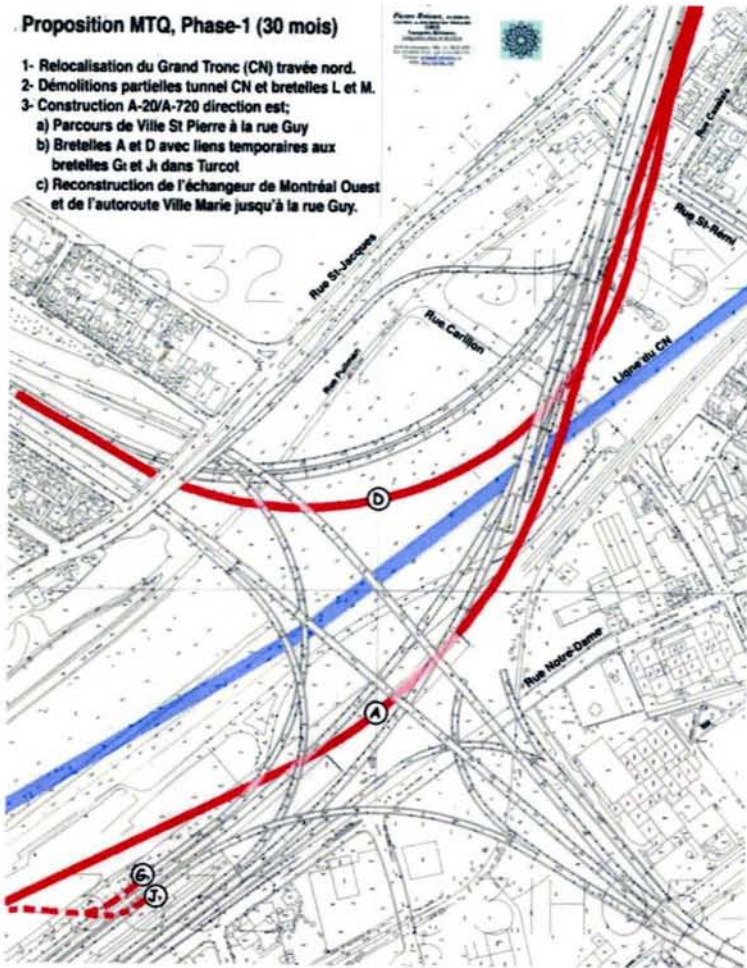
Proposition MTQ, Phase-1 (30 mois)

1- Relocalisation du Grand Tronc (CN) travée nord.
2- Démolitions partielles tunnel CN et bretelles L et M.
3- Construction A-20/A-720 direction est;
a) Parcours de Ville St Pierre à la rue Guy
b) Bretelles A et D avec liens temporaires aux bretelles G1 et J1 dans Turcot
c) Reconstruction de l'échangeur de Montréal Ouest et de l'autoroute Ville Marie jusqu'à la rue Guy.

Pierre Brisset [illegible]

Rue Cazelais
Rue St-Rémi
Rue St-Jacques
Rue Carillon
Rue Pullman
Ligne du CN
D
Rue Notre-Dame
A
G
J